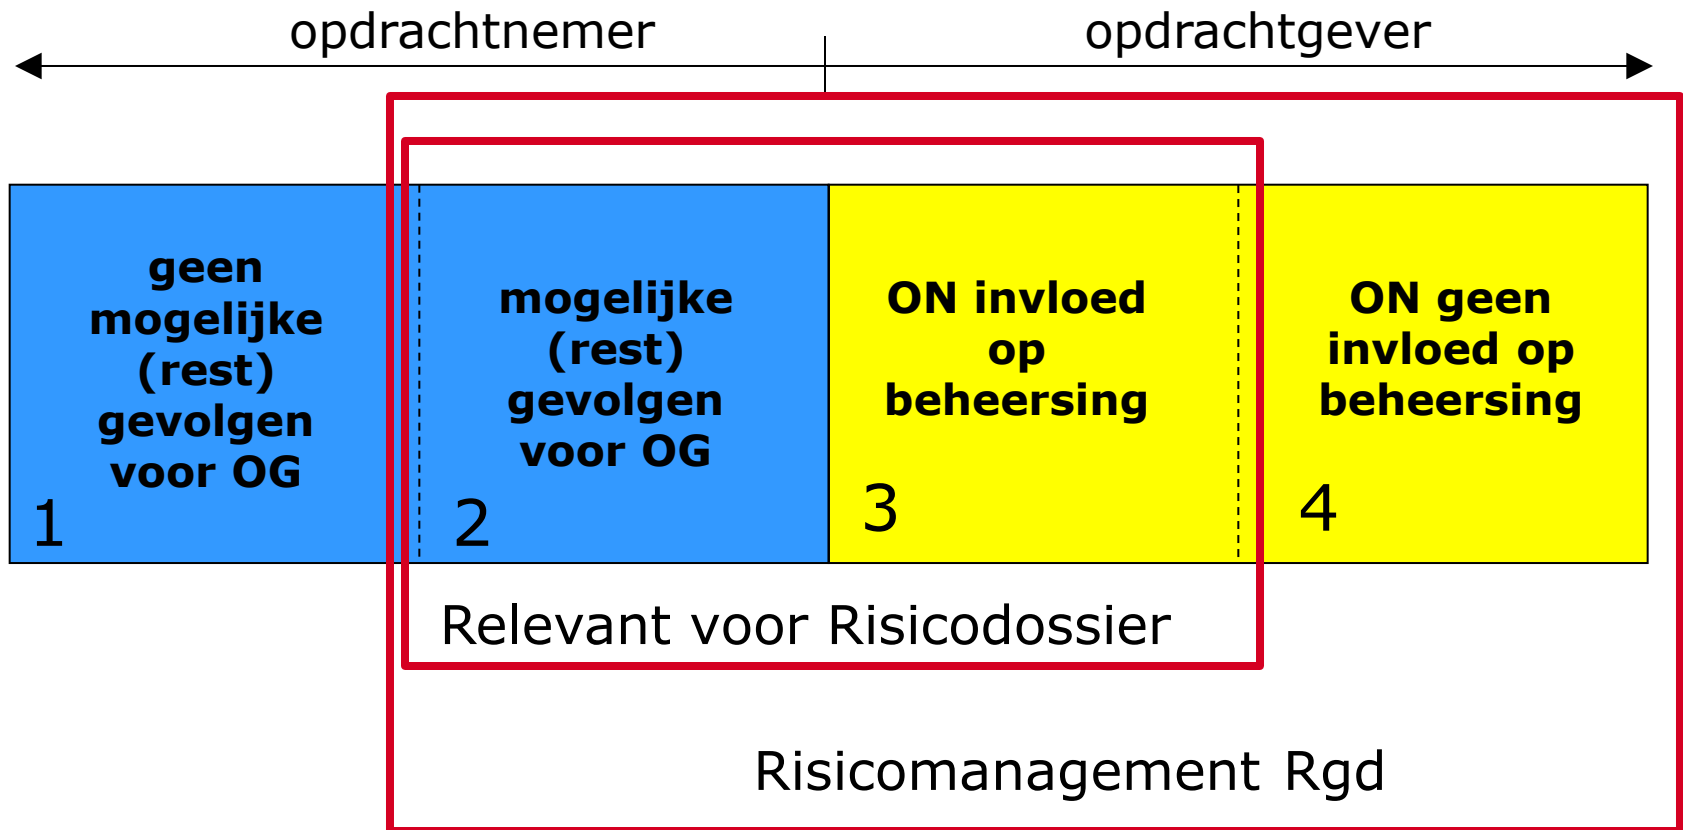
opdrachtnemer

opdrachtgever

geen mogelijke (rest) gevolgen voor OG

1

mogelijke (rest) gevolgen voor OG

2

ON invloed op beheersing

3

ON geen invloed op beheersing

4

Relevant voor Risicodossier

Risicomanagement Rgd